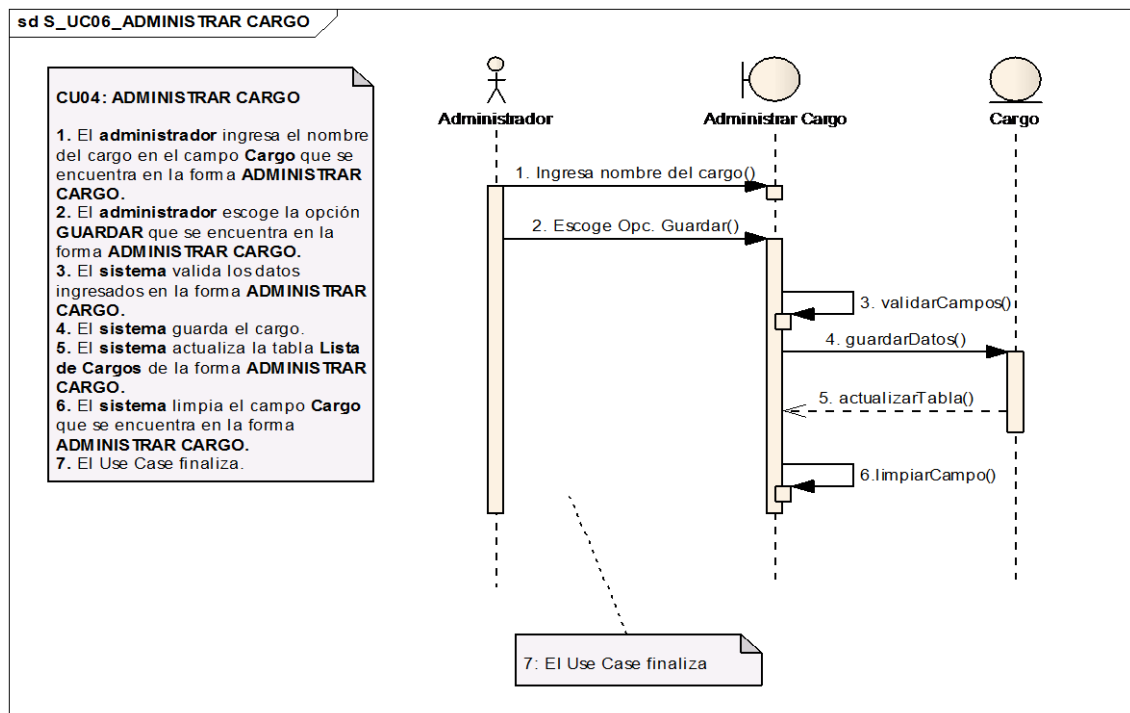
sd S_UC06_ADMINISTRAR CARGO

CU04: ADMINISTRAR CARGO

1. El administrador ingresa el nombre del cargo en el campo Cargo que se encuentra en la forma ADMINISTRAR CARGO.
2. El administrador escoge la opción GUARDAR que se encuentra en la forma ADMINISTRAR CARGO.
3. El sistema valida los datos ingresados en la forma ADMINISTRAR CARGO.
4. El sistema guarda el cargo.
5. El sistema actualiza la tabla Lista de Cargos de la forma ADMINISTRAR CARGO.
6. El sistema limpia el campo Cargo que se encuentra en la forma ADMINISTRAR CARGO.
7. El Use Case finaliza.

Administrador

Administrar Cargo

Cargo

1. Ingresa nombre del cargo()

2. Escoge Opc. Guardar()

3. validarCampos()

4. guardarDatos()

5. actualizarTabla()

6.limpiarCampo()

7: El Use Case finaliza